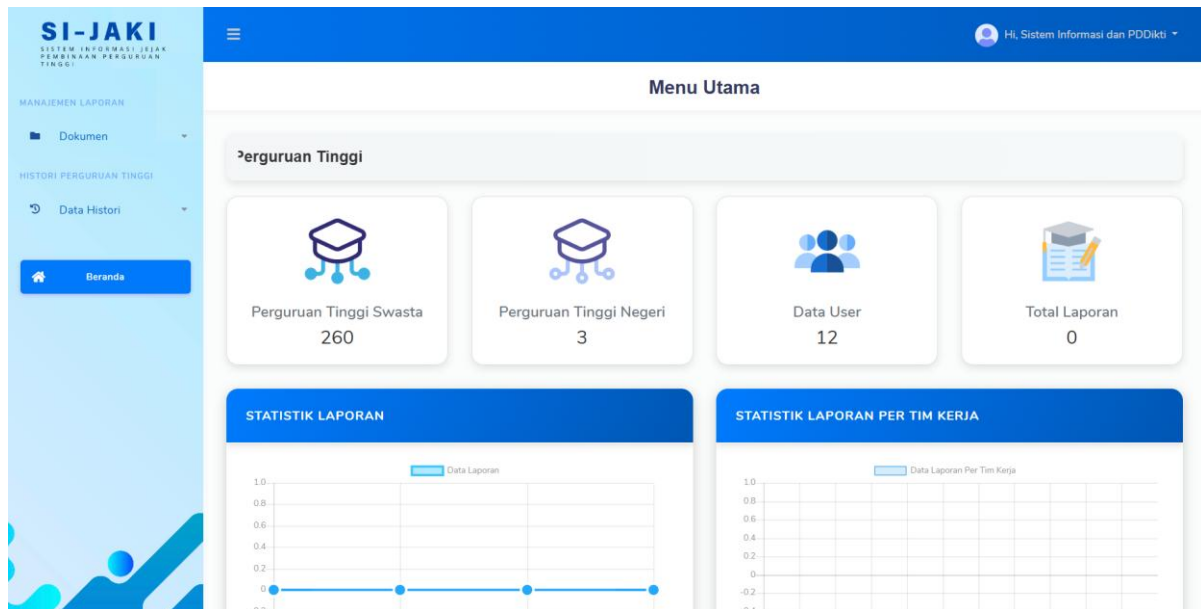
SI-JAKI
SISTEM INFORMASI JEJAK PEMBINAAN PERGURUAN TINGGI

MANAJEMEN LAPORAN
Dokumen

HISTORI PERGURUAN TINGGI
Data Histori

Beranda

Hi, Sistem Informasi dan PDDikti

Menu Utama

Perguruan Tinggi

Perguruan Tinggi Swasta
260

Perguruan Tinggi Negeri
3

Data User
12

Total Laporan
0

STATISTIK LAPORAN

Data Laporan
1.0
0.8
0.6
0.4
0.2
0

STATISTIK LAPORAN PER TIM KERJA

Data Laporan Per Tim Kerja
1.0
0.8
0.6
0.4
0.2
0
-0.2